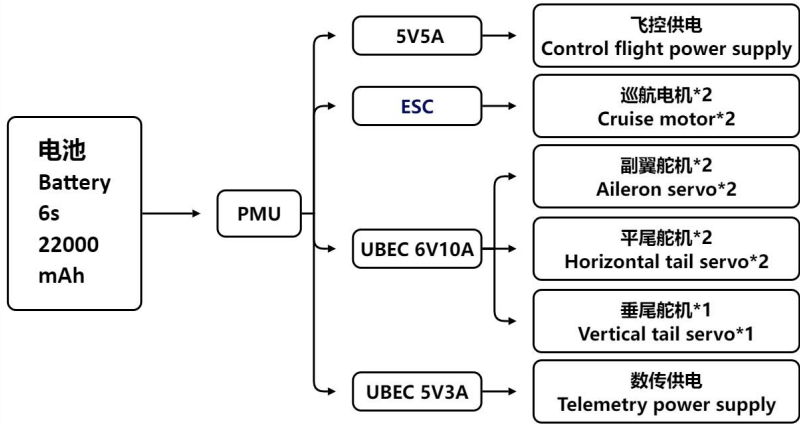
电池
Battery
6s
22000
mAh

PMU

5V5A

ESC

UBEC 6V10A

UBEC 5V3A

飞控供电
Control flight power supply

巡航电机*2
Cruise motor*2

副翼舵机*2
Aileron servo*2

平尾舵机*2
Horizontal tail servo*2

垂尾舵机*1
Vertical tail servo*1

数传供电
Telemetry power supply